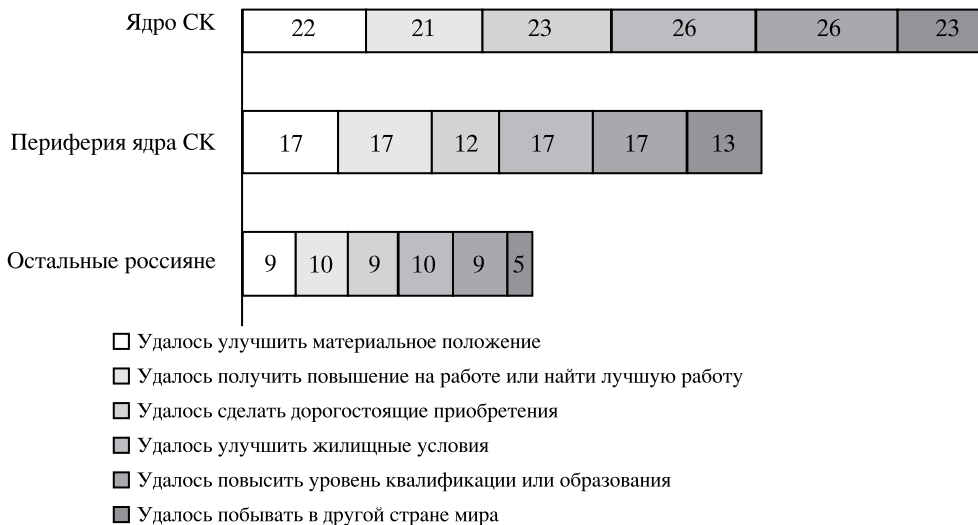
Ядро СК
22 21 23 26 26 23

Периферия ядра СК
17 17 12 17 17 13

Остальные россияне
9 10 9 10 9 5

Удалось улучшить материальное положение
Удалось получить повышение на работе или найти лучшую работу
Удалось сделать дорогостоящие приобретения
Удалось улучшить жилищные условия
Удалось повысить уровень квалификации или образования
Удалось побывать в другой стране мира